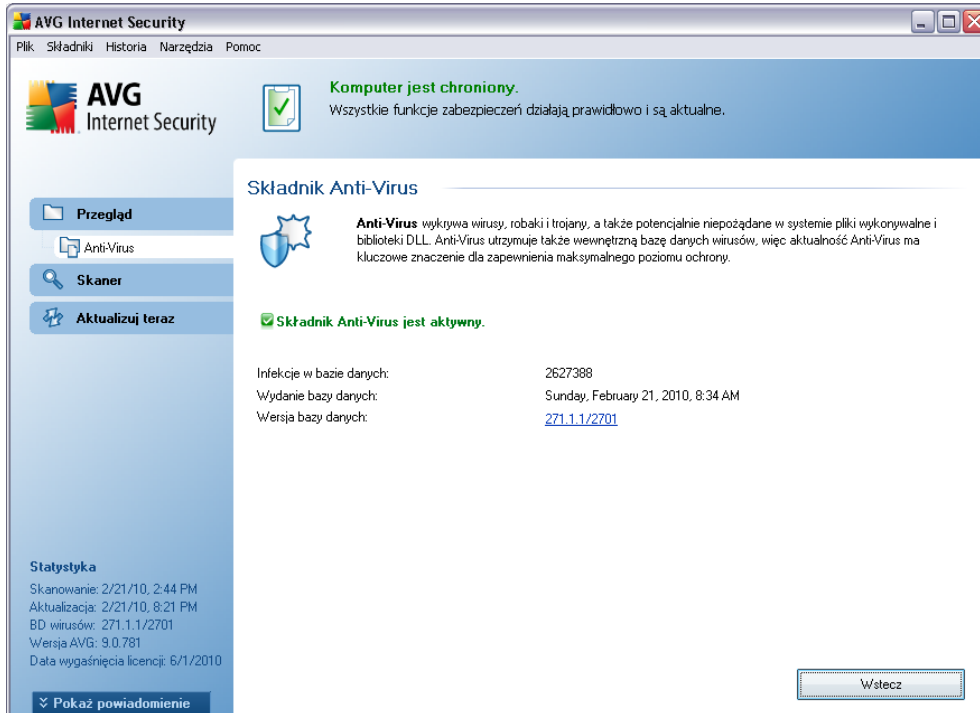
AVG Internet Security

Plik Składniki Historia Narzędzia Pomoc

AVG Internet Security

Komputer jest chroniony.
Wszystkie funkcje zabezpieczeń działają prawidłowo i są aktualne.

Przegląd
Anti-Virus
Skaner
Aktualizuj teraz

Składnik Anti-Virus

**Anti-Virus** wykrywa wirusy, robaki i trojany, a także potencjalnie niepożądane w systemie pliki wykonywalne i biblioteki DLL. Anti-Virus utrzymuje także wewnętrzną bazę danych wirusów, więc aktualność Anti-Virus ma kluczowe znaczenie dla zapewnienia maksymalnego poziomu ochrony.

Składnik Anti-Virus jest aktywny.

| | |
|---|---|
| Infekcje w bazie danych: | 2627388 |
| Wydanie bazy danych: | Sunday, February 21, 2010, 8:34 AM |
| Wersja bazy danych: | 271.1.1/2701 |

Statystyka
Skanowanie: 2/21/10, 2:44 PM
Aktualizacja: 2/21/10, 8:21 PM
BD wirusów: 271.1.1/2701
Wersja AVG: 9.0.781
Data wygaśnięcia licencji: 6/1/2010

Pokaż powiadomienie

Wstecz